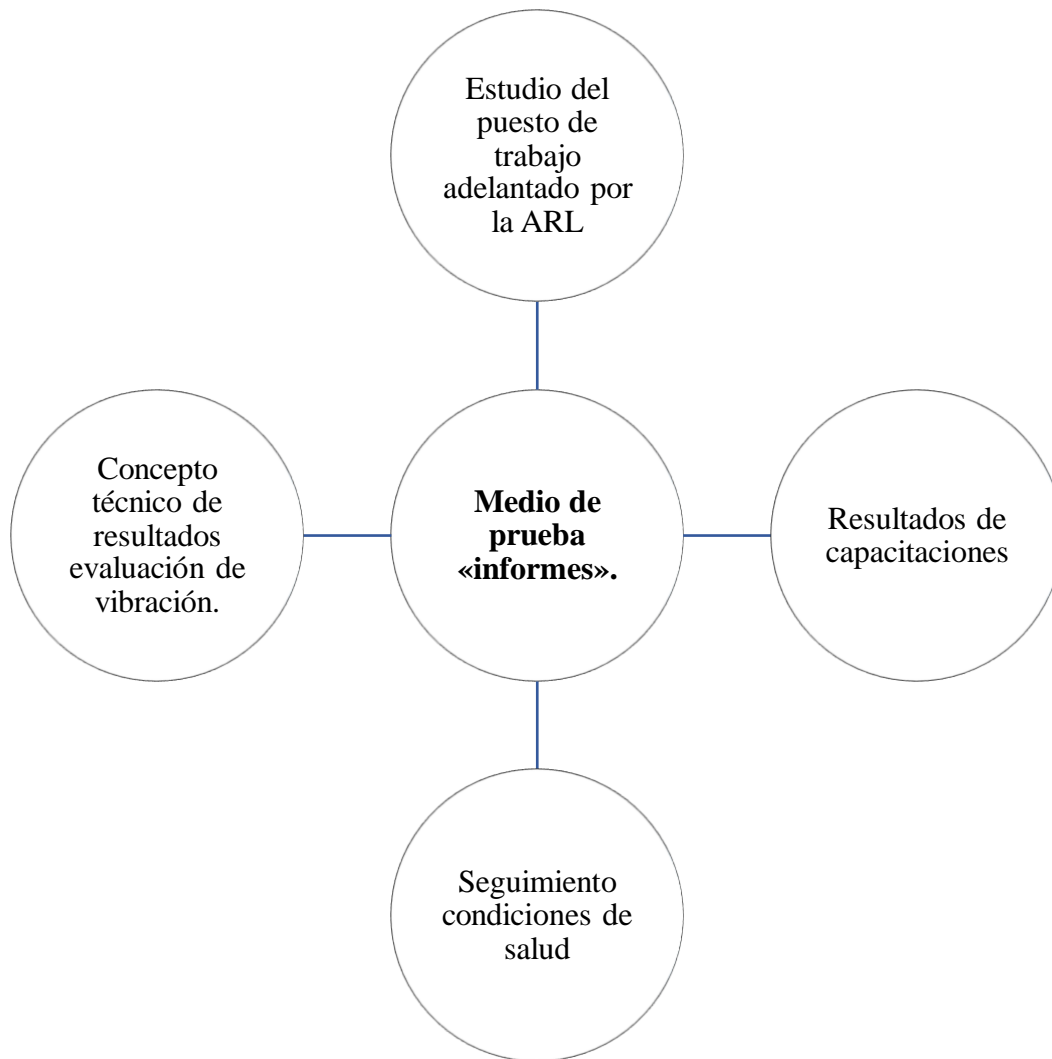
Estudio del puesto de trabajo adelantado por la ARL

Concepto técnico de resultados evaluación de vibración.

**Medio de prueba «informes».**

Resultados de capacitaciones

Seguimiento condiciones de salud